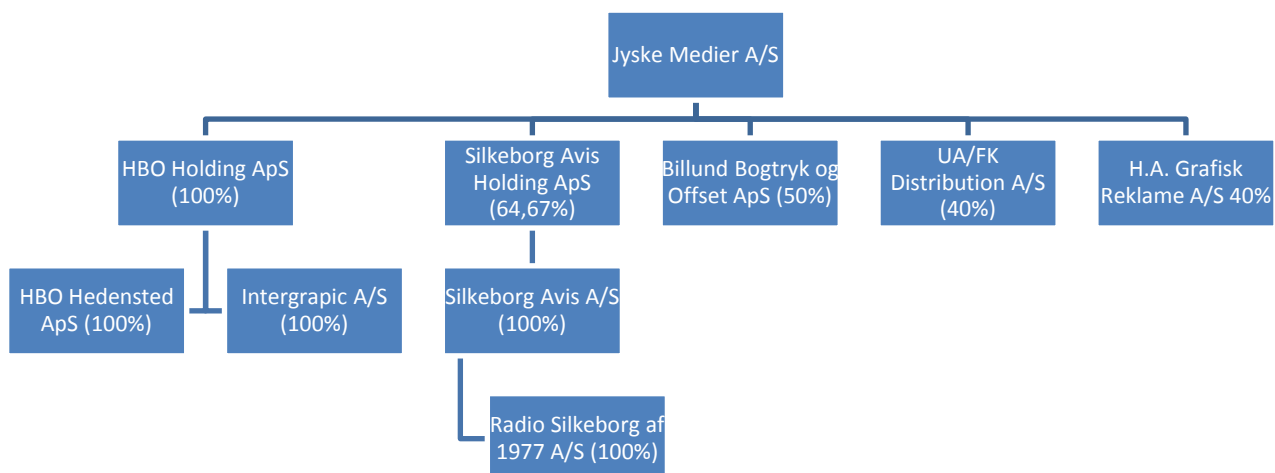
Jyske Medier A/S

HBO Holding ApS (100%)

Silkeborg Avis Holding ApS (64,67%)

Billund Bogtryk og Offset ApS (50%)

UA/FK Distribution A/S (40%)

H.A. Grafisk Reklame A/S 40%

HBO Hedensted ApS (100%)

Intergrapic A/S (100%)

Silkeborg Avis A/S (100%)

Radio Silkeborg af 1977 A/S (100%)